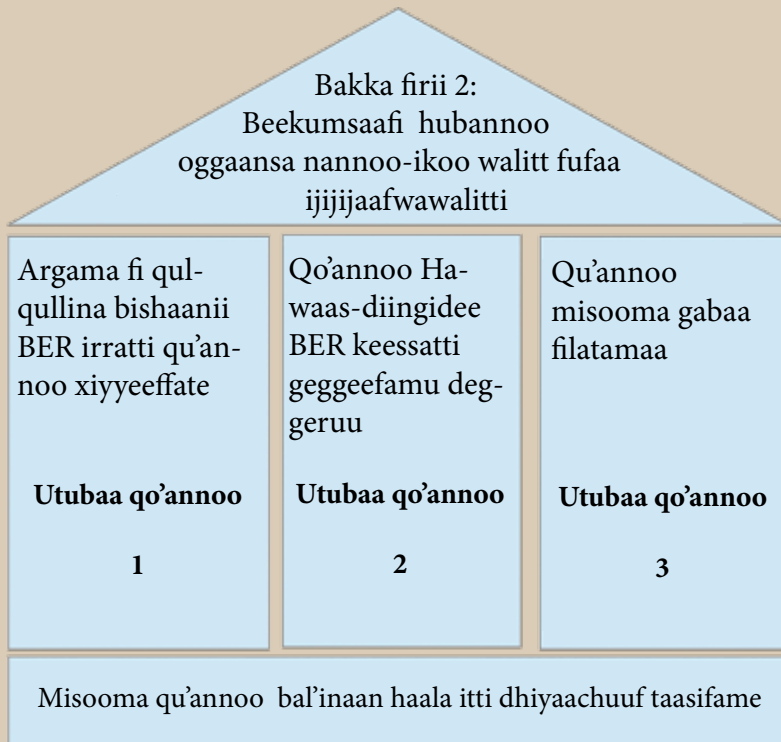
Bakka firii 2:
Beekumsaafi hubannoo
oggaansa nannoo-ikoo walitt fufaa
ijijijaafwawalitti

Argama fi qulqullina bishaanii BER irratti qu'annoo xiyyeeffate

Utubaa qo'annoo

1

Qo'annoo Hawaas-diingidee BER keessatti geggeefamu deggeruu

Utubaa qo'annoo

2

Qu'annoo misooma gabaa filatamaa

Utubaa qo'annoo

3

Misooma qu'annoo bal'inaan haala itti dhiyaachuuf taasifame